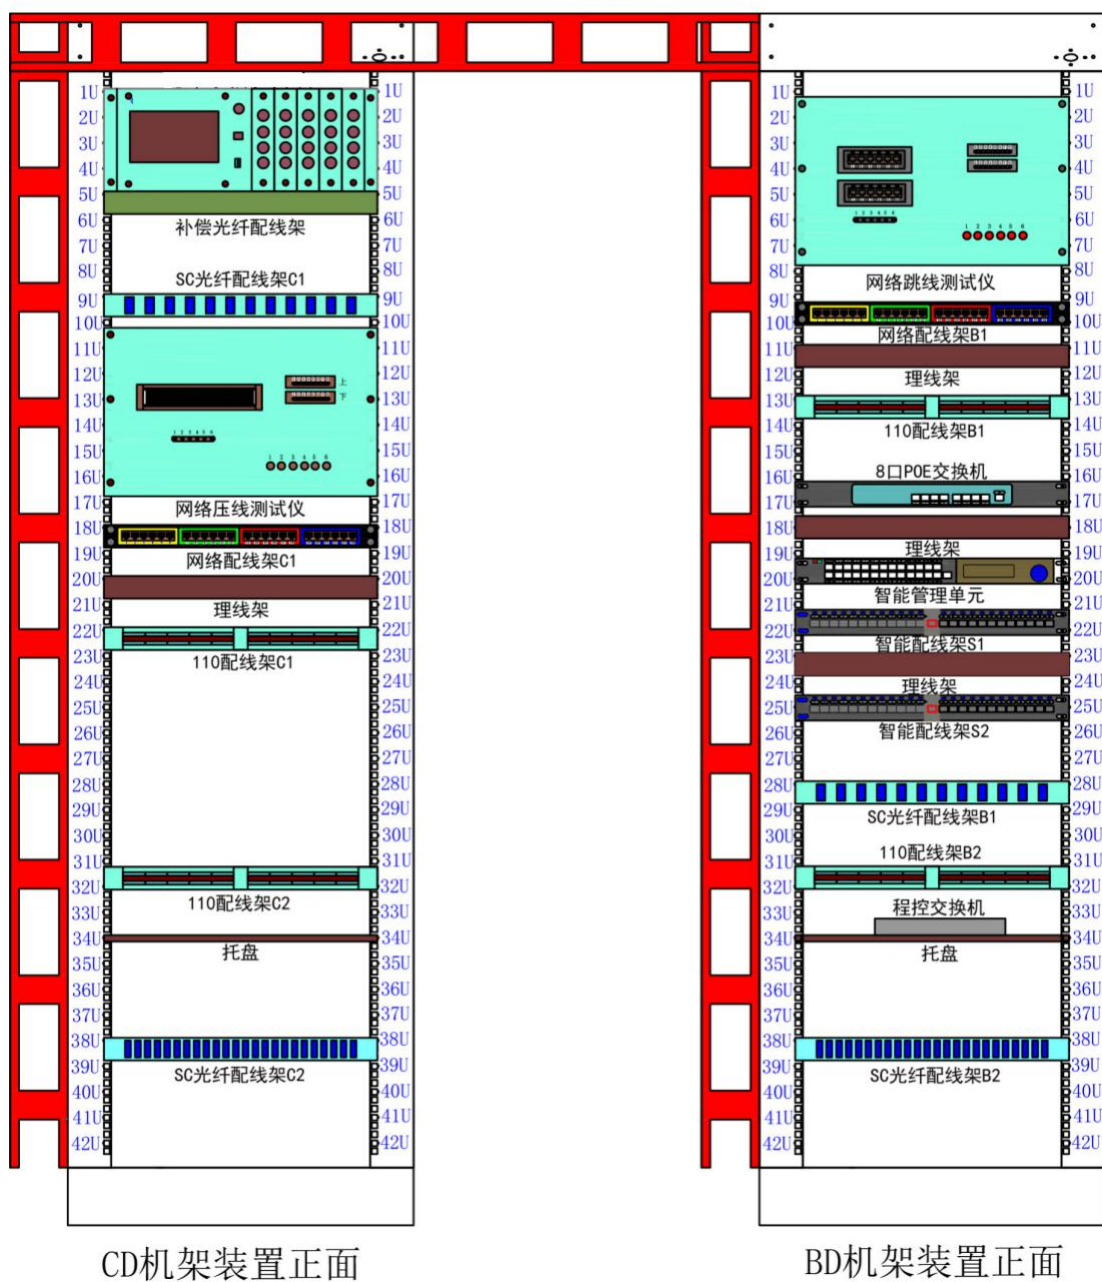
1U 2U 3U 4U 5U 6U 7U 8U 9U 10U 11U 12U 13U 14U 15U 16U 17U 18U 19U 20U 21U 22U 23U 24U 25U 26U 27U 28U 29U 30U 31U 32U 33U 34U 35U 36U 37U 38U 39U 40U 41U 42U

补偿光纤配线架

SC光纤配线架C1

1 2 3 4 5 6

上

下

1 2 3 4 5 6

网络压线测试仪

网络配线架C1

理线架

110配线架C1

110配线架C2

托盘

SC光纤配线架C2

CD机架装置正面

1U 2U 3U 4U 5U 6U 7U 8U 9U 10U 11U 12U 13U 14U 15U 16U 17U 18U 19U 20U 21U 22U 23U 24U 25U 26U 27U 28U 29U 30U 31U 32U 33U 34U 35U 36U 37U 38U 39U 40U 41U 42U

1 2 3 4 5 6

1 2 3 4 5 6

网络跳线测试仪

网络配线架B1

理线架

110配线架B1

8口POE交换机

理线架

智能管理单元

智能配线架S1

理线架

智能配线架S2

SC光纤配线架B1

110配线架B2

程控交换机

托盘

SC光纤配线架B2

BD机架装置正面